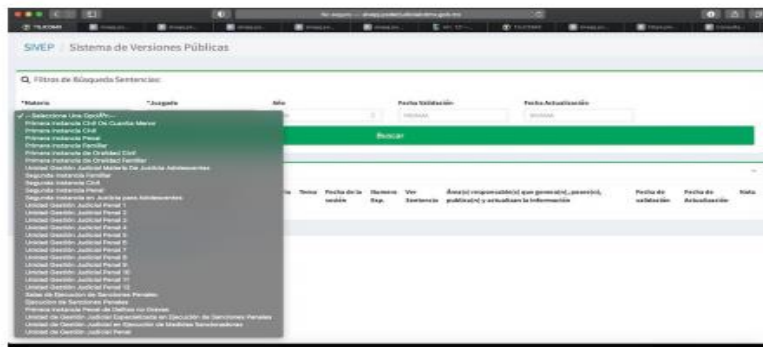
SIVEP | Sistema de Versiones Públicas

Q Filtros de Búsqueda Sentencias:

*Materia
*Juzgado
Año
Fecha Validación
Fecha Actualización

✓ --Seleccione Una Opción--
Primera Instancia Civil De Cuantía Menor
Primera Instancia Civil
Primera Instancia Penal
Primera Instancia Familiar
Primera Instancia de Oralidad Civil
Primera Instancia de Oralidad Familiar
Unidad Gestión Judicial Materia De Justicia Adolescentes
Segunda Instancia Familiar
Segunda Instancia Civil
Segunda Instancia Penal
Segunda Instancia en Justicia para Adolescentes
Unidad Gestión Judicial Penal 1
Unidad Gestión Judicial Penal 2
Unidad Gestión Judicial Penal 3
Unidad Gestión Judicial Penal 4
Unidad Gestión Judicial Penal 5
Unidad Gestión Judicial Penal 6
Unidad Gestión Judicial Penal 7
Unidad Gestión Judicial Penal 8
Unidad Gestión Judicial Penal 9
Unidad Gestión Judicial Penal 10
Unidad Gestión Judicial Penal 11
Unidad Gestión Judicial Penal 12
Salas de Ejecución de Sanciones Penales
Ejecución de Sanciones Penales
Primera Instancia Penal de Delitos no Graves
Unidad de Gestión Judicial Especializada en Ejecución de Sanciones Penales
Unidad de Gestión Judicial en Ejecución de Medidas Sancionadoras
Unidad de Gestión Judicial Penal

Buscar

Tema | Fecha de la sesión | Número Exp. | Ver Sentencia | Área(s) responsable(s) que genera(n), posee(n), publica(n) y actualizan la información | Fecha de validación | Fecha de Actualización | Nota